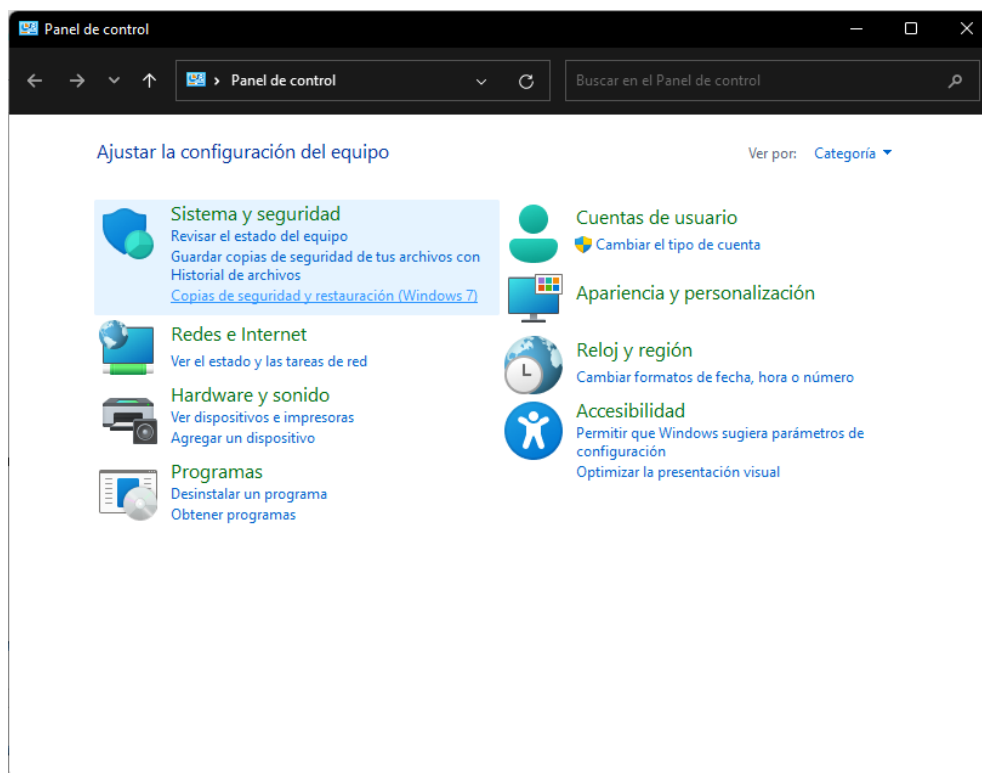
Panel de control

Panel de control

Buscar en el Panel de control

Ajustar la configuración del equipo

Ver por: Categoría

Sistema y seguridad
Revisar el estado del equipo
Guardar copias de seguridad de tus archivos con Historial de archivos
Copias de seguridad y restauración (Windows 7)

Redes e Internet
Ver el estado y las tareas de red

Hardware y sonido
Ver dispositivos e impresoras
Agregar un dispositivo

Programas
Desinstalar un programa
Obtener programas

Cuentas de usuario
Cambiar el tipo de cuenta

Apariencia y personalización

Reloj y región
Cambiar formatos de fecha, hora o número

Accesibilidad
Permitir que Windows sugiera parámetros de configuración
Optimizar la presentación visual